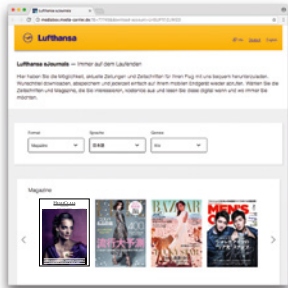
Lufthansa eJournals

Lufthansa

Lufthansa eJournals — Immer auf dem Laufenden

Hier haben Sie die Möglichkeit, aktuelle Zeitungen und Zeitschriften für Ihren Flug mit uns bequem herunterzuladen. Wunschtitel downloaden, abspeichern und jederzeit einfach auf Ihrem mobilen Endgerät wieder abrufen. Wählen Sie die Zeitschriften und Magazine, die Sie interessieren, kostenlos aus und lesen Sie diese digital wann und wo immer Sie möchten.

Format
Magazine

Sprache
日本語

Genre
Alle

Magazine

BAZAAR

MEN'S